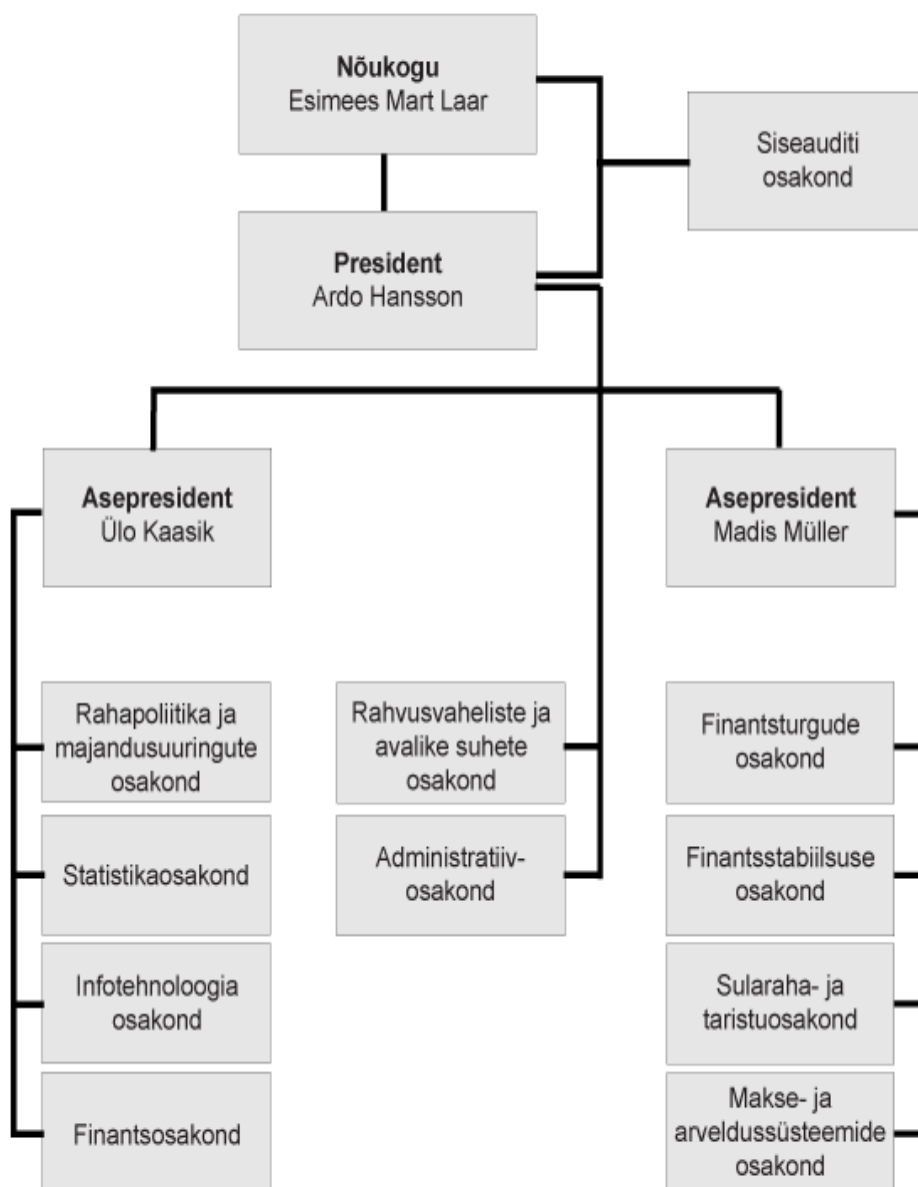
**Nõukogu**
Esimees Mart Laar

Siseauditi osakond

**President**
Ardo Hansson

**Asepresident**
Ülo Kaasik

**Asepresident**
Madis Müller

Rahapoliitika ja majandusuuringute osakond

Statistikaosakond

Infotehnoloogia osakond

Finantsosakond

Rahvusvaheliste ja avalike suhete osakond

Administratiivosakond

Finantsturgude osakond

Finantsstabiilsuse osakond

Sularaha- ja taristuosakond

Makse- ja arveldussüsteemide osakond